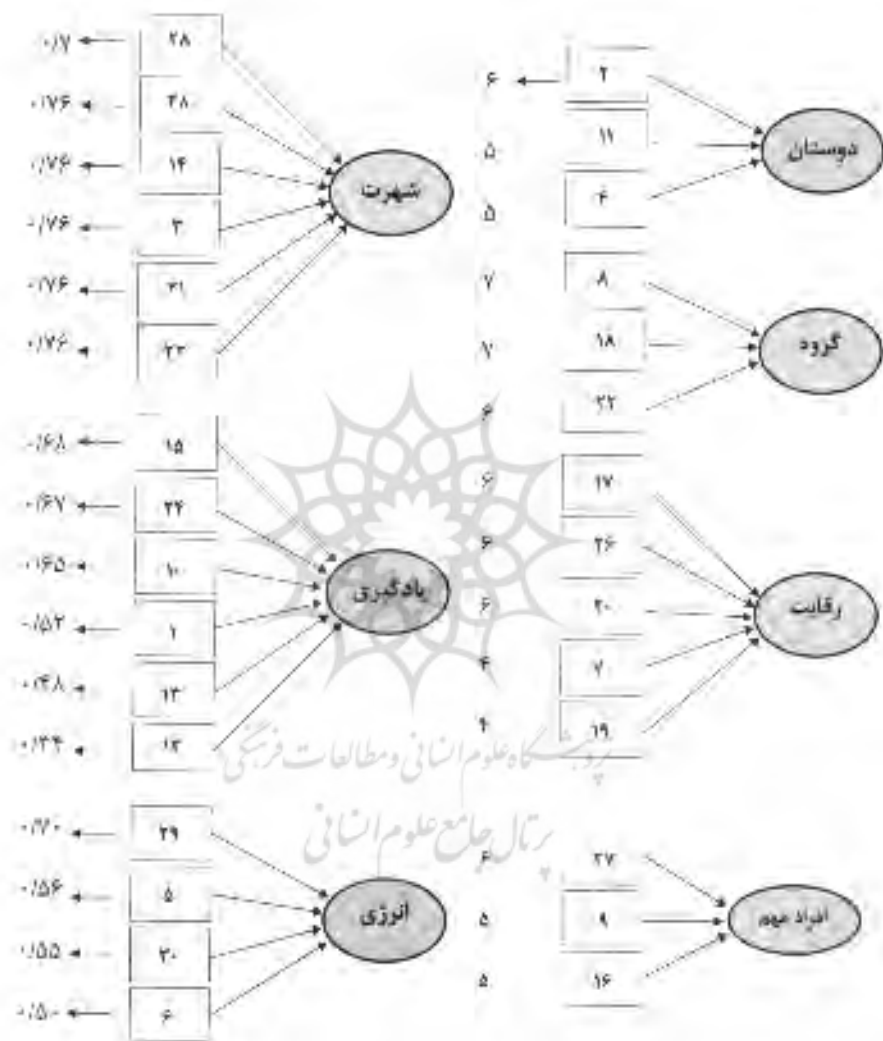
۰/۱۷ ۲۸
۰/۱۷۶ ۲۸
۰/۱۷۶ ۱۴
۰/۱۷۶ ۳
۰/۱۷۶ ۳۱
۰/۱۷۶ ۲۳
شهرت

۶ ۲
۵ ۱۱
۵ ۴
دوستان

۷ ۸
۷ ۱۸
۶ ۳۲
گروه

۰/۱۶۸ ۱۵
۰/۱۶۷ ۲۴
۰/۱۶۵ ۱۰
۰/۱۵۲ ۱
۰/۱۴۸ ۱۳
۰/۱۳۴ ۱۲
یادگیری

۶ ۱۷
۶ ۲۶
۶ ۲۰
۴ ۷
۴ ۱۹
رقابت

پژوهشگاه علوم انسانی و مطالعات فرهنگی
پرتال جامع علوم انسانی

۰/۱۶۰ ۲۹
۰/۱۵۶ ۵
۰/۱۵۵ ۳۰
۰/۱۵۰ ۶
انرژی

۶ ۲۷
۵ ۹
۵ ۱۶
افراد مهم